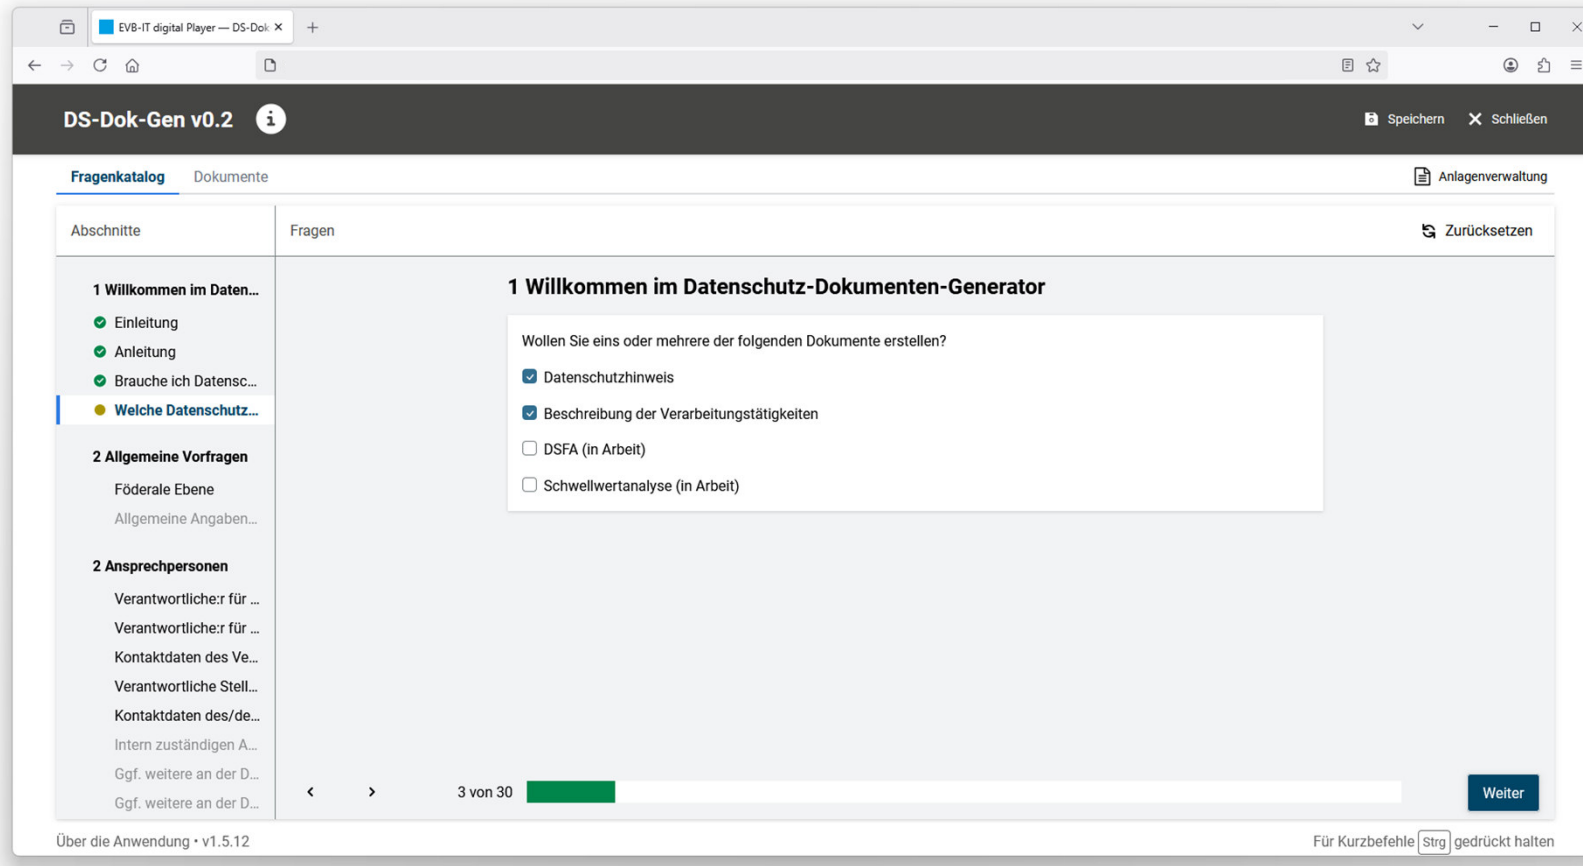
EVB-IT digital Player — DS-Dok ×

DS-Dok-Gen v0.2

Speichern Schließen

Fragenkatalog Dokumente

Anlagenverwaltung

Abschnitte

Fragen

Zurücksetzen

1 Willkommen im Daten...
Einleitung
Anleitung
Brauche ich Datensc...
Welche Datenschutz...

2 Allgemeine Vorfragen
Föderale Ebene
Allgemeine Angaben...

2 Ansprechpersonen
Verantwortliche:r für ...
Verantwortliche:r für ...
Kontaktdaten des Ve...
Verantwortliche Stell...
Kontaktdaten des/de...
Intern zuständigen A...
Ggf. weitere an der D...
Ggf. weitere an der D...

1 Willkommen im Datenschutz-Dokumenten-Generator

Wollen Sie eins oder mehrere der folgenden Dokumente erstellen?

Datenschutzhinweis

Beschreibung der Verarbeitungstätigkeiten

DSFA (in Arbeit)

Schwellwertanalyse (in Arbeit)

3 von 30

Weiter

Über die Anwendung • v1.5.12

Für Kurzbefehle Strg gedrückt halten